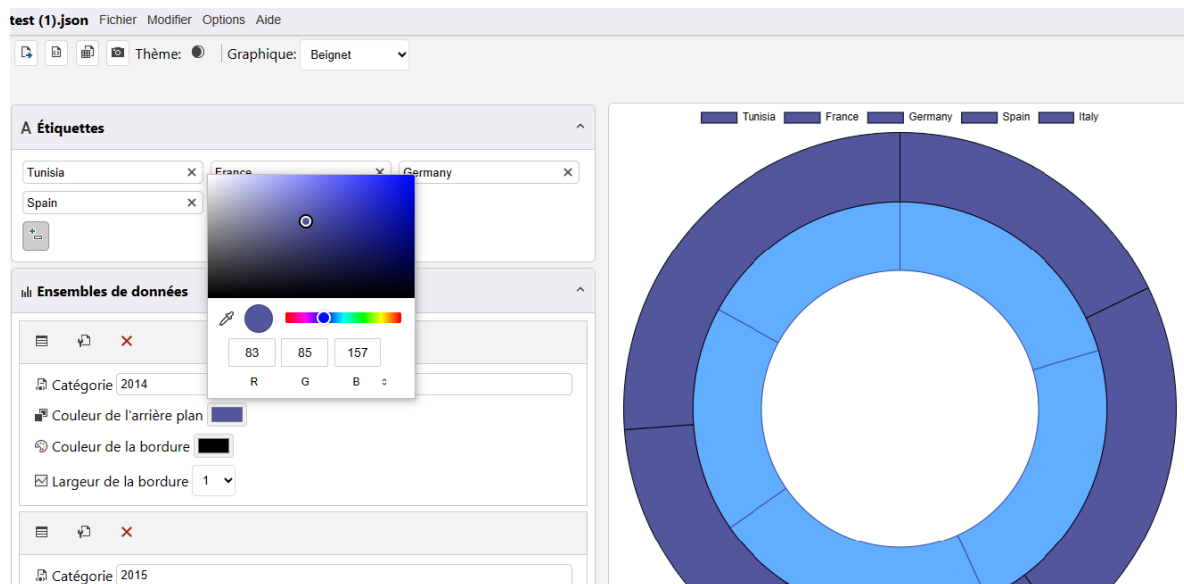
test (1).json Fichier Modifier Options Aide

Thème: Graphique: Beignet

A Étiquettes

Tunisia ×
France ×
Germany ×
Spain ×

Ensembles de données

Catégorie 2014
Couleur de l'arrière plan
Couleur de la bordure
Largeur de la bordure 1

83 85 157
R G B

Catégorie 2015

Tunisia France Germany Spain Italy